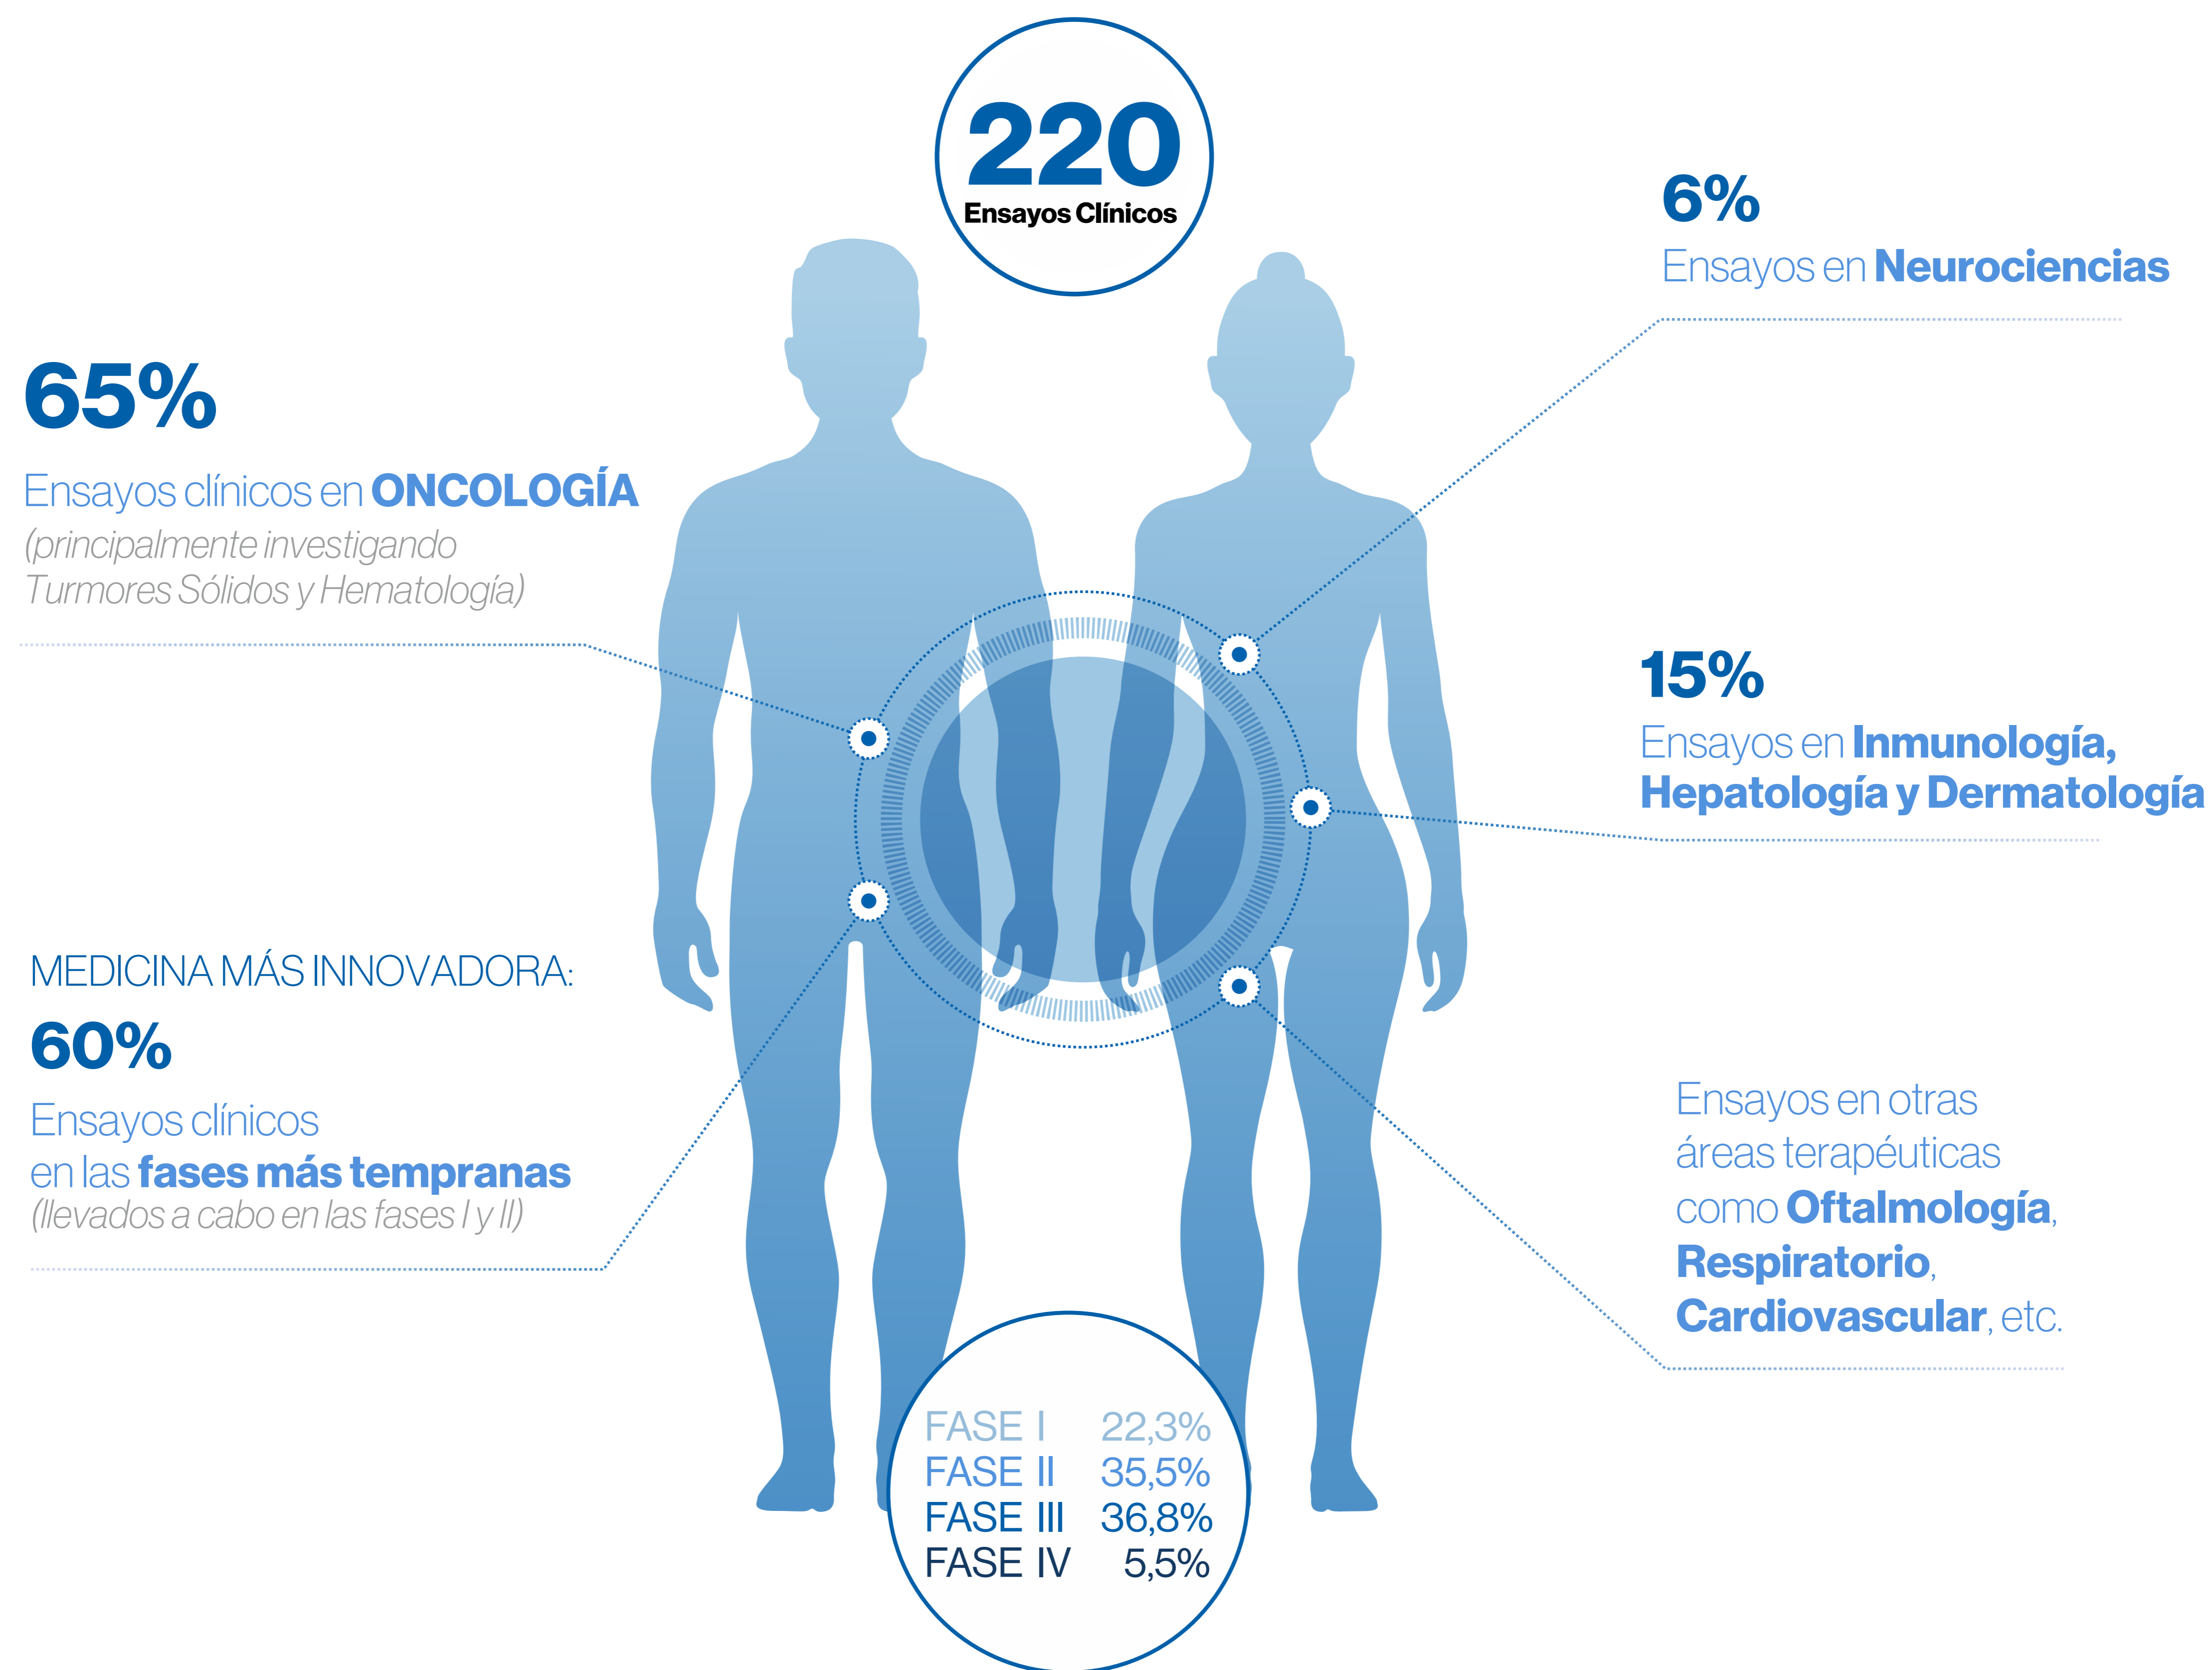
220
Ensayos Clínicos

6%
Ensayos en Neurociencias

65%
Ensayos clínicos en ONCOLOGÍA
(principalmente investigando Turmores Sólidos y Hematología)

15%
Ensayos en Inmunología, Hepatología y Dermatología

MEDICINA MÁS INNOVADORA:
60%
Ensayos clínicos en las fases más tempranas
(llevados a cabo en las fases I y II)

Ensayos en otras áreas terapéuticas como Oftalmología, Respiratorio, Cardiovascular, etc.

| | |
|---|---|
| FASE I | 22,3% |
| FASE II | 35,5% |
| FASE III | 36,8% |
| FASE IV | 5,5% |